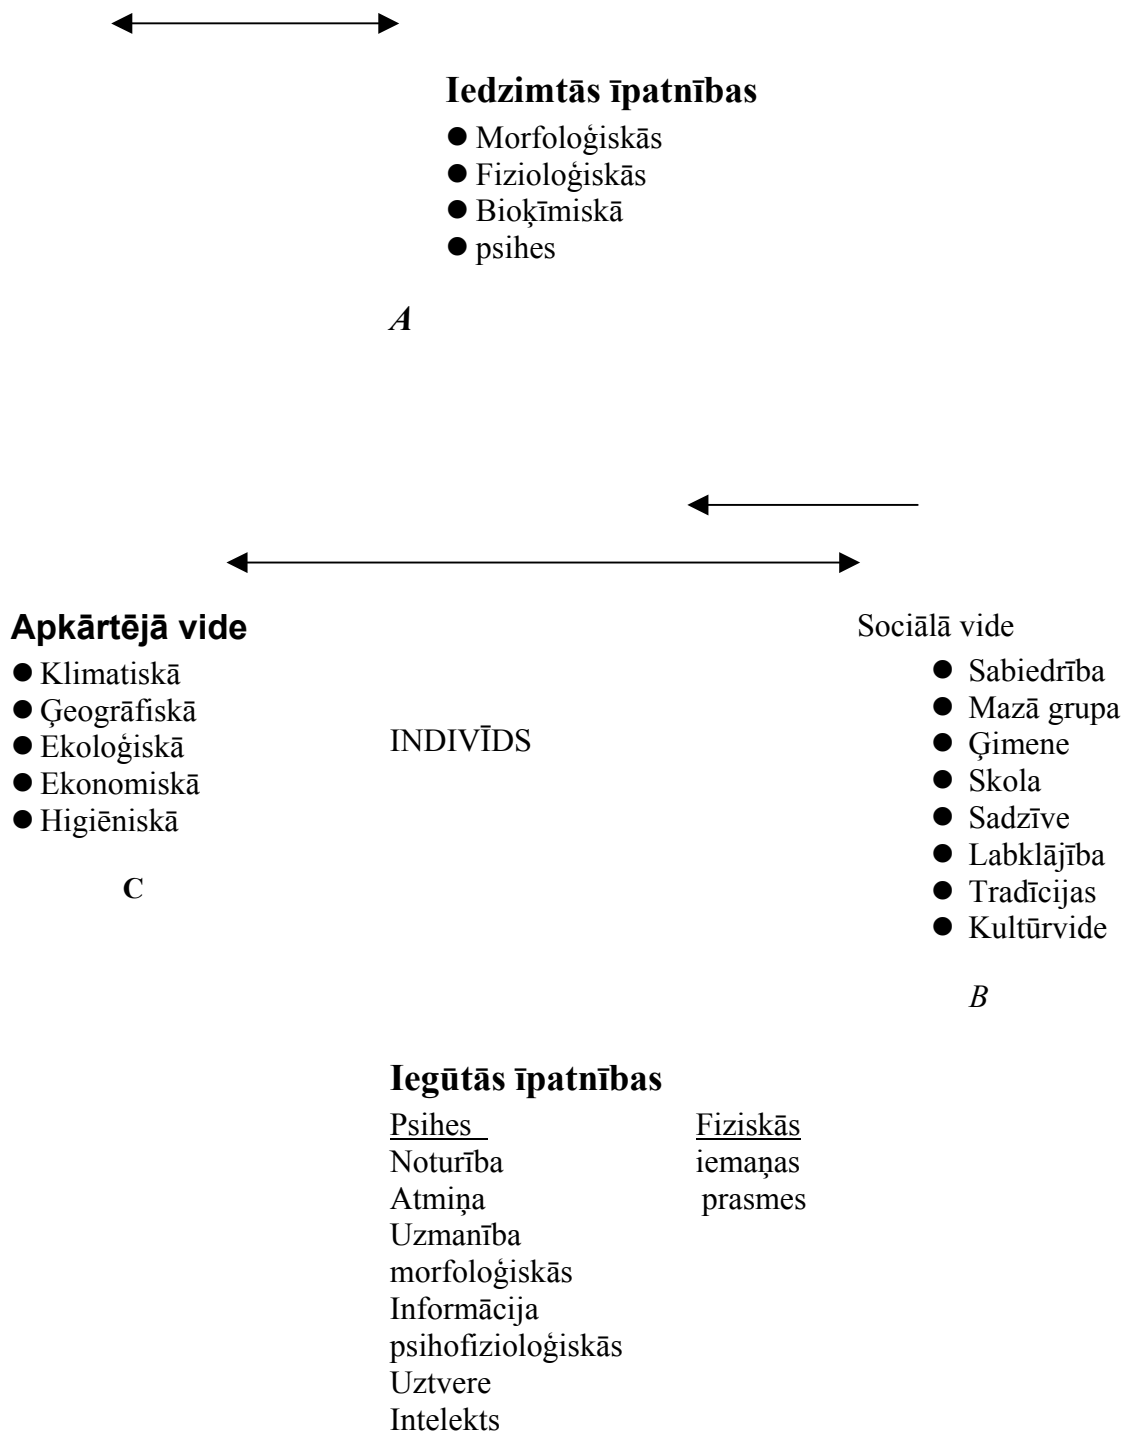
Iedzimtās īpatnības
- Morfoloģiskās
- Fizioloģiskās
- Bioķīmiskā
- psihes

A

Apkārtējā vide
- Klimatiskā
- Ģeogrāfiskā
- Ekoloģiskā
- Ekonomiskā
- Higiēniskā

C

INDIVĪDS

Sociālā vide
- Sabiedrība
- Mazā grupa
- Ģimene
- Skola
- Sadzīve
- Labklājība
- Tradīcijas
- Kultūrvide

B

Iegūtās īpatnības

| Psihes | Fiziskās |
|---|---|
| Noturība | iemaņas |
| Atmiņa | prasmes |
| Uzmanība | |
| morfoloģiskās | |
| Informācija | |
| psihofizioloģiskās | |
| Uztvere | |
| Intelekts | |